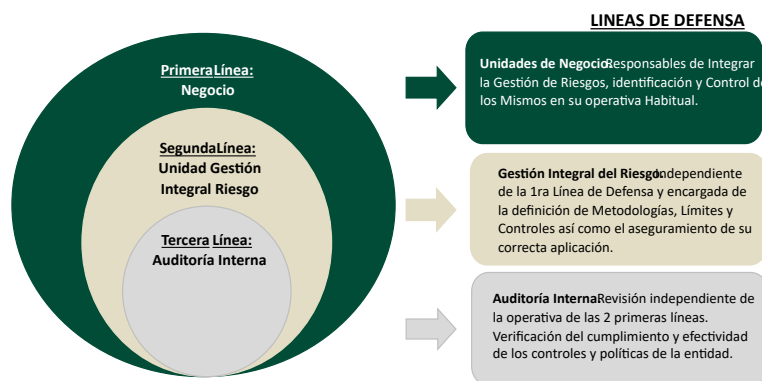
LINEAS DE DEFENSA

PrimeraLínea:
Negocio

SegundaLínea:
Unidad Gestión
Integral Riesgo

Tercera Línea:
Auditoría Interna

Unidades de Negocio: Responsables de Integrar la Gestión de Riesgos, identificación y Control de los Mismos en su operativa Habitual.

Gestión Integral del Riesgo: Independiente de la 1ra Línea de Defensa y encargada de la definición de Metodologías, Límites y Controles así como el aseguramiento de su correcta aplicación.

Auditoría Interna: Revisión independiente de la operativa de las 2 primeras líneas. Verificación del cumplimiento y efectividad de los controles y políticas de la entidad.